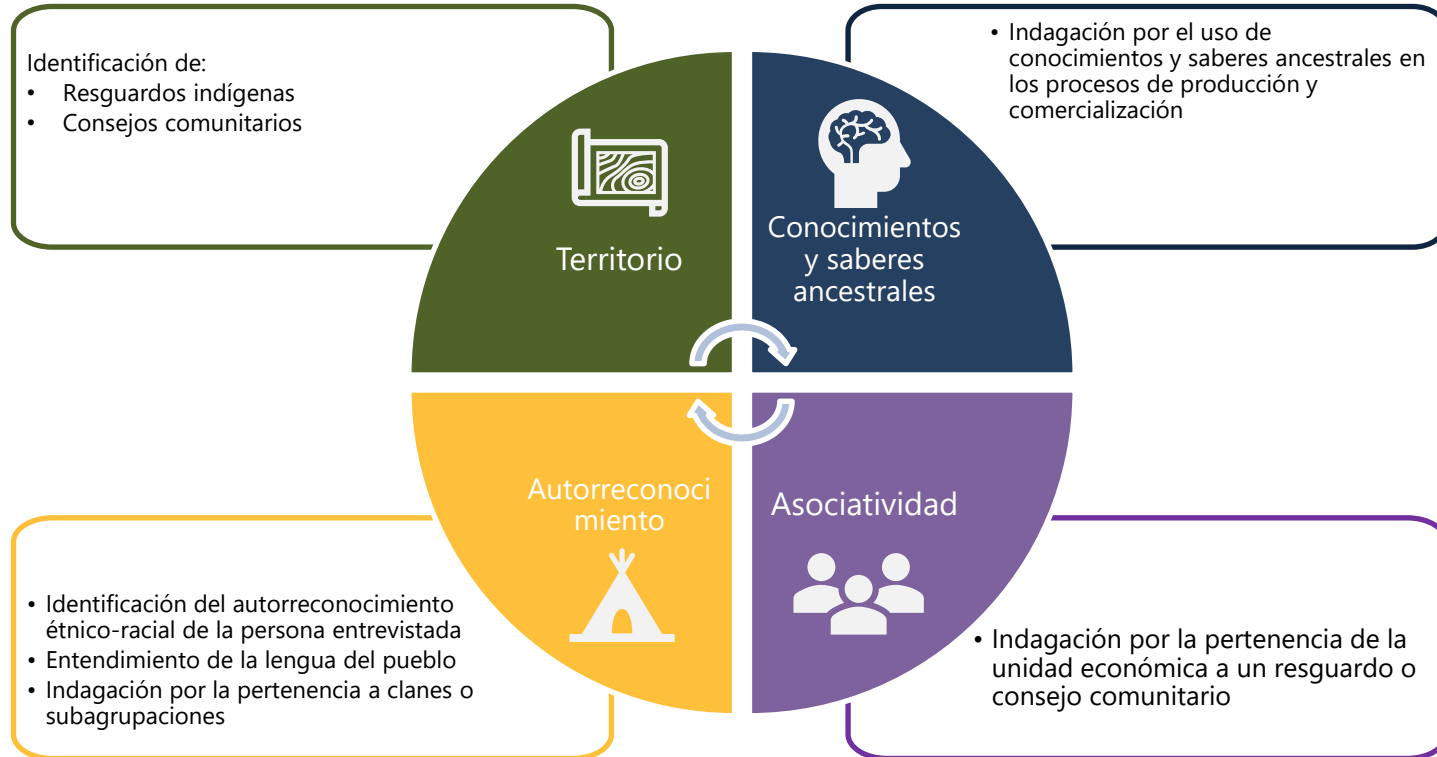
Identificación de:
• Resguardos indígenas
• Consejos comunitarios

• Indagación por el uso de conocimientos y saberes ancestrales en los procesos de producción y comercialización

Territorio

Conocimientos y saberes ancestrales

Autorreconocimiento

Asociatividad

• Identificación del autorreconocimiento étnico-racial de la persona entrevistada
• Entendimiento de la lengua del pueblo
• Indagación por la pertenencia a clanes o subagrupaciones

• Indagación por la pertenencia de la unidad económica a un resguardo o consejo comunitario